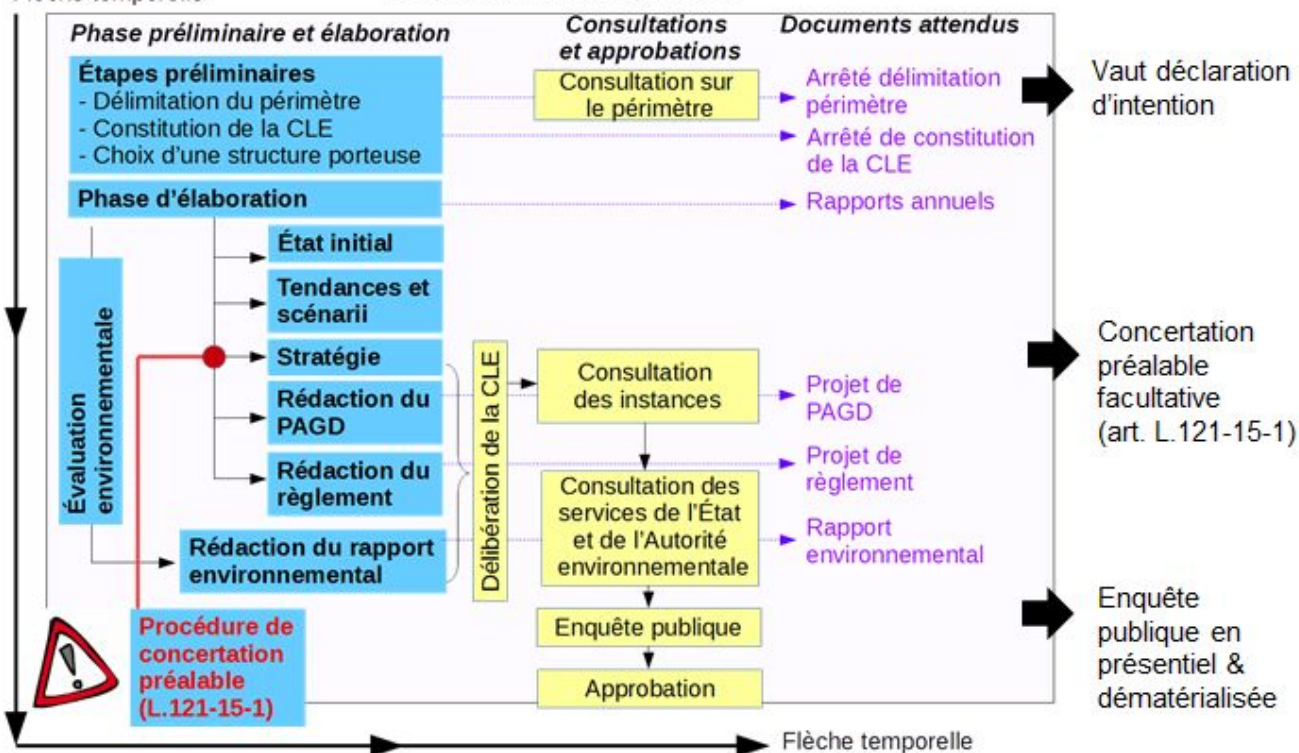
Phase préliminaire et élaboration

Consultations et approbations

Documents attendus

Étapes préliminaires
- Délimitation du périmètre
- Constitution de la CLE
- Choix d'une structure porteuse

Consultation sur le périmètre

Arrêté délimitation périmètre

Vaut déclaration d'intention

Arrêté de constitution de la CLE

Phase d'élaboration

Rapports annuels

État initial

Tendances et scénarii

Évaluation environnementale

Stratégie

Rédaction du PAGD

Rédaction du règlement

Délibération de la CLE

Consultation des instances

Projet de PAGD

Concertation préalable facultative (art. L.121-15-1)

Projet de règlement

Consultation des services de l'État et de l'Autorité environnementale

Rapport environnemental

Rédaction du rapport environnemental

Procédure de concertation préalable (L.121-15-1)

Enquête publique

Enquête publique en présentiel & dématérialisée

Approbation

Flèche temporelle